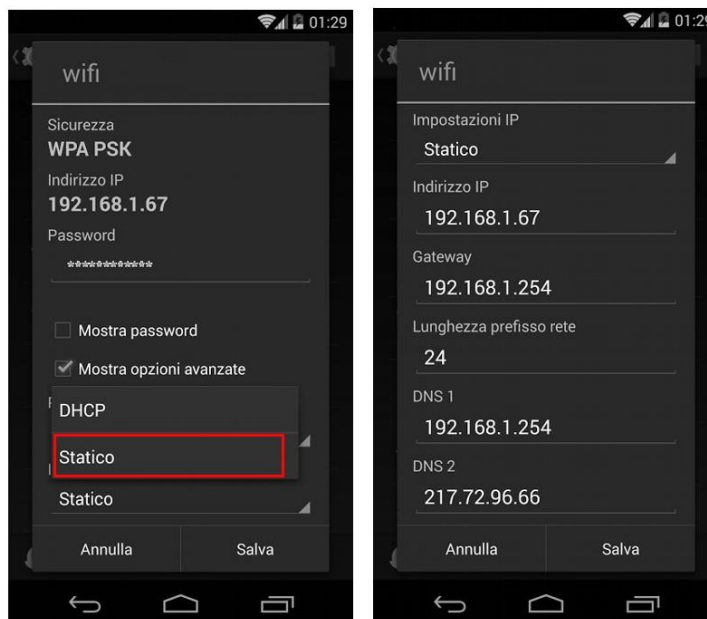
01:29

wifi

Sicurezza
WPA PSK
Indirizzo IP
192.168.1.67
Password
************

Mostra password
Mostra opzioni avanzate

DHCP
Statico

Statico

Annulla
Salva

01:29

wifi

Impostazioni IP
Statico
Indirizzo IP
192.168.1.67
Gateway
192.168.1.254
Lunghezza prefisso rete
24
DNS 1
192.168.1.254
DNS 2
217.72.96.66

Annulla
Salva